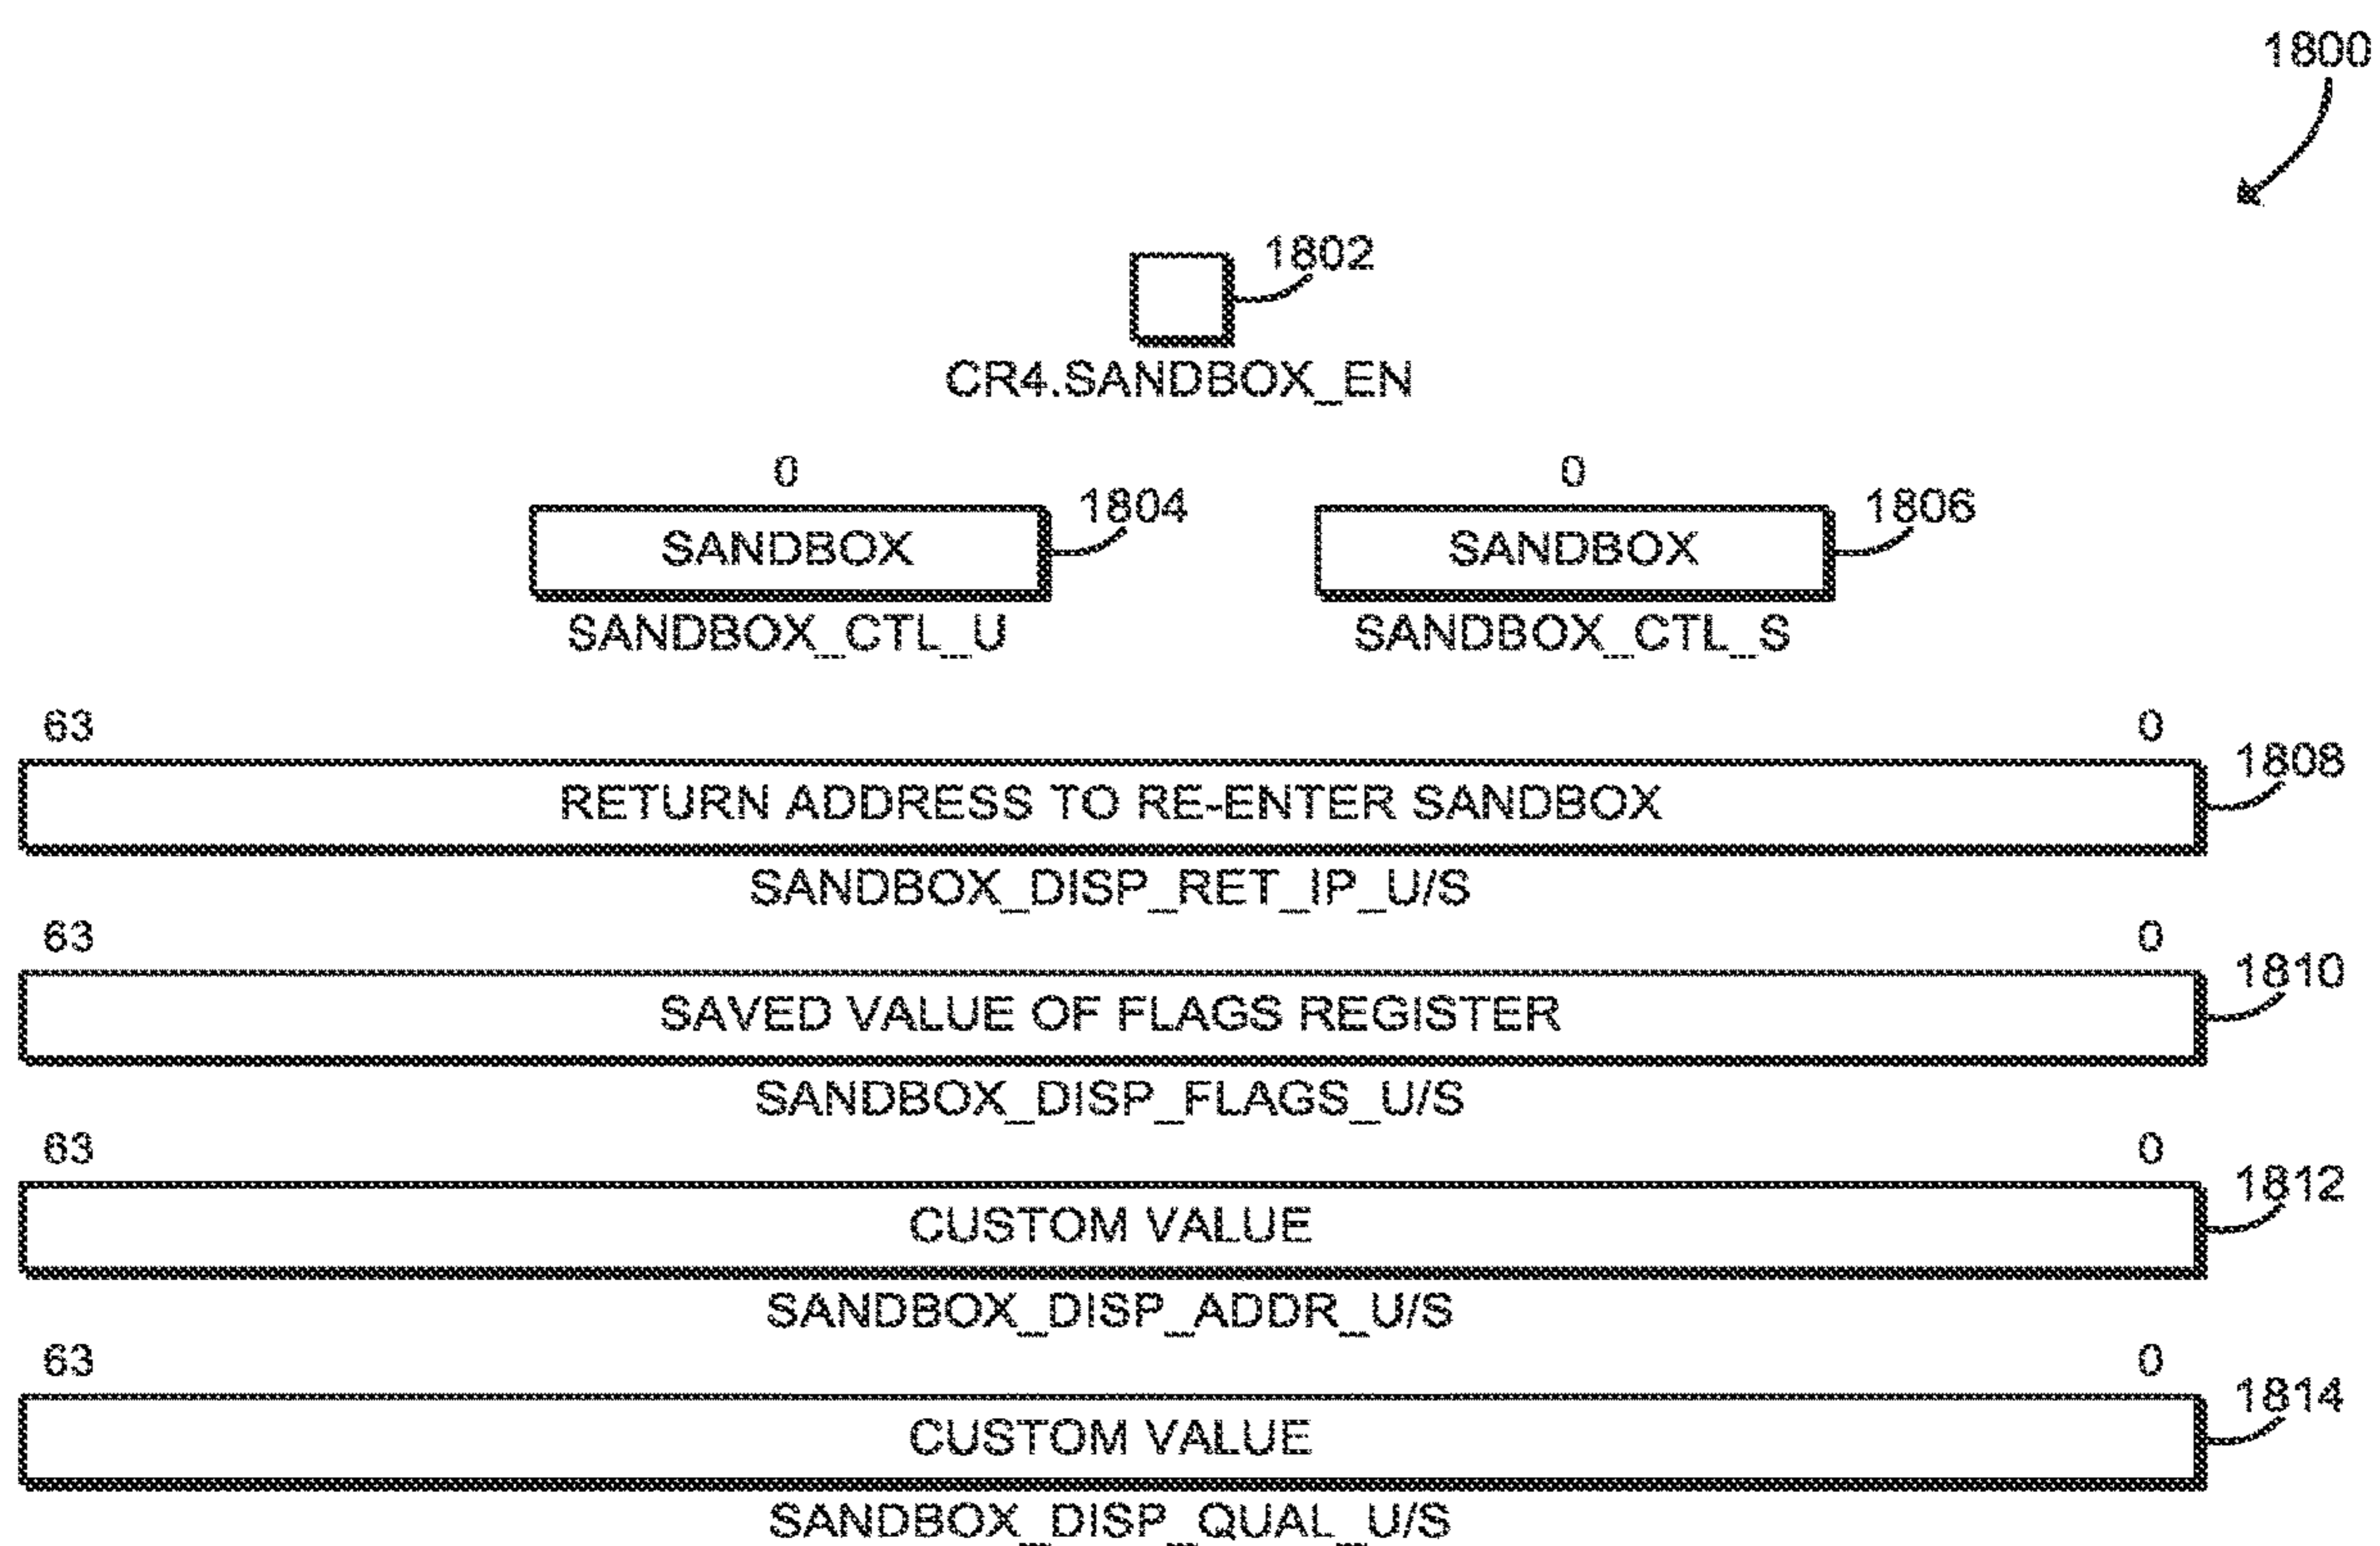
1800

1802

CR4.SANDBOX_EN

0

SANDBOX

1804

SANDBOX_CTL_U

0

SANDBOX

1806

SANDBOX_CTL_S

63 0

RETURN ADDRESS TO RE-ENTER SANDBOX

1808

SANDBOX_DISP_RET_IP_U/S

63 0

SAVED VALUE OF FLAGS REGISTER

1810

SANDBOX_DISP_FLAGS_U/S

63 0

CUSTOM VALUE

1812

SANDBOX_DISP_ADDR_U/S

63 0

CUSTOM VALUE

1814

SANDBOX_DISP_QUAL_U/S